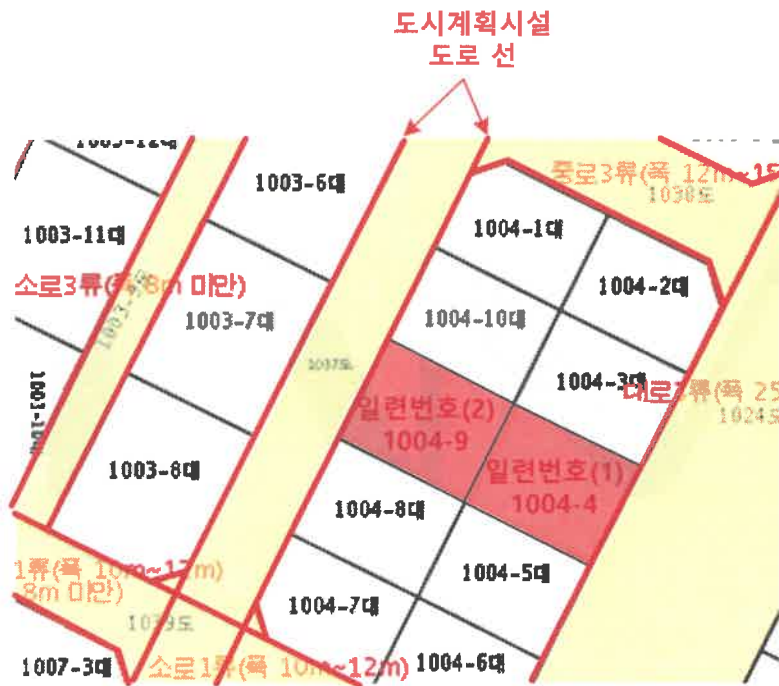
도시계획시설
도로 선

1003-12대
1003-6대
중로3류(폭 12m~15
1038도
1003-11대
1004-1대
1004-2대
소로3류(폭 8m 미만)
1003-7대
1004-10대
1003-10도
1037도
1001-10대
1004-3대
대로3류(폭 25
1024도
일련번호(2)
1004-9
일련번호(1)
1004-4
1003-8대
1004-8대
1004-5대
1류(폭 10m~12m)
8m 미만)
1039도
1004-7대
1007-3대
소로1류(폭 10m~12m)
1004-6대